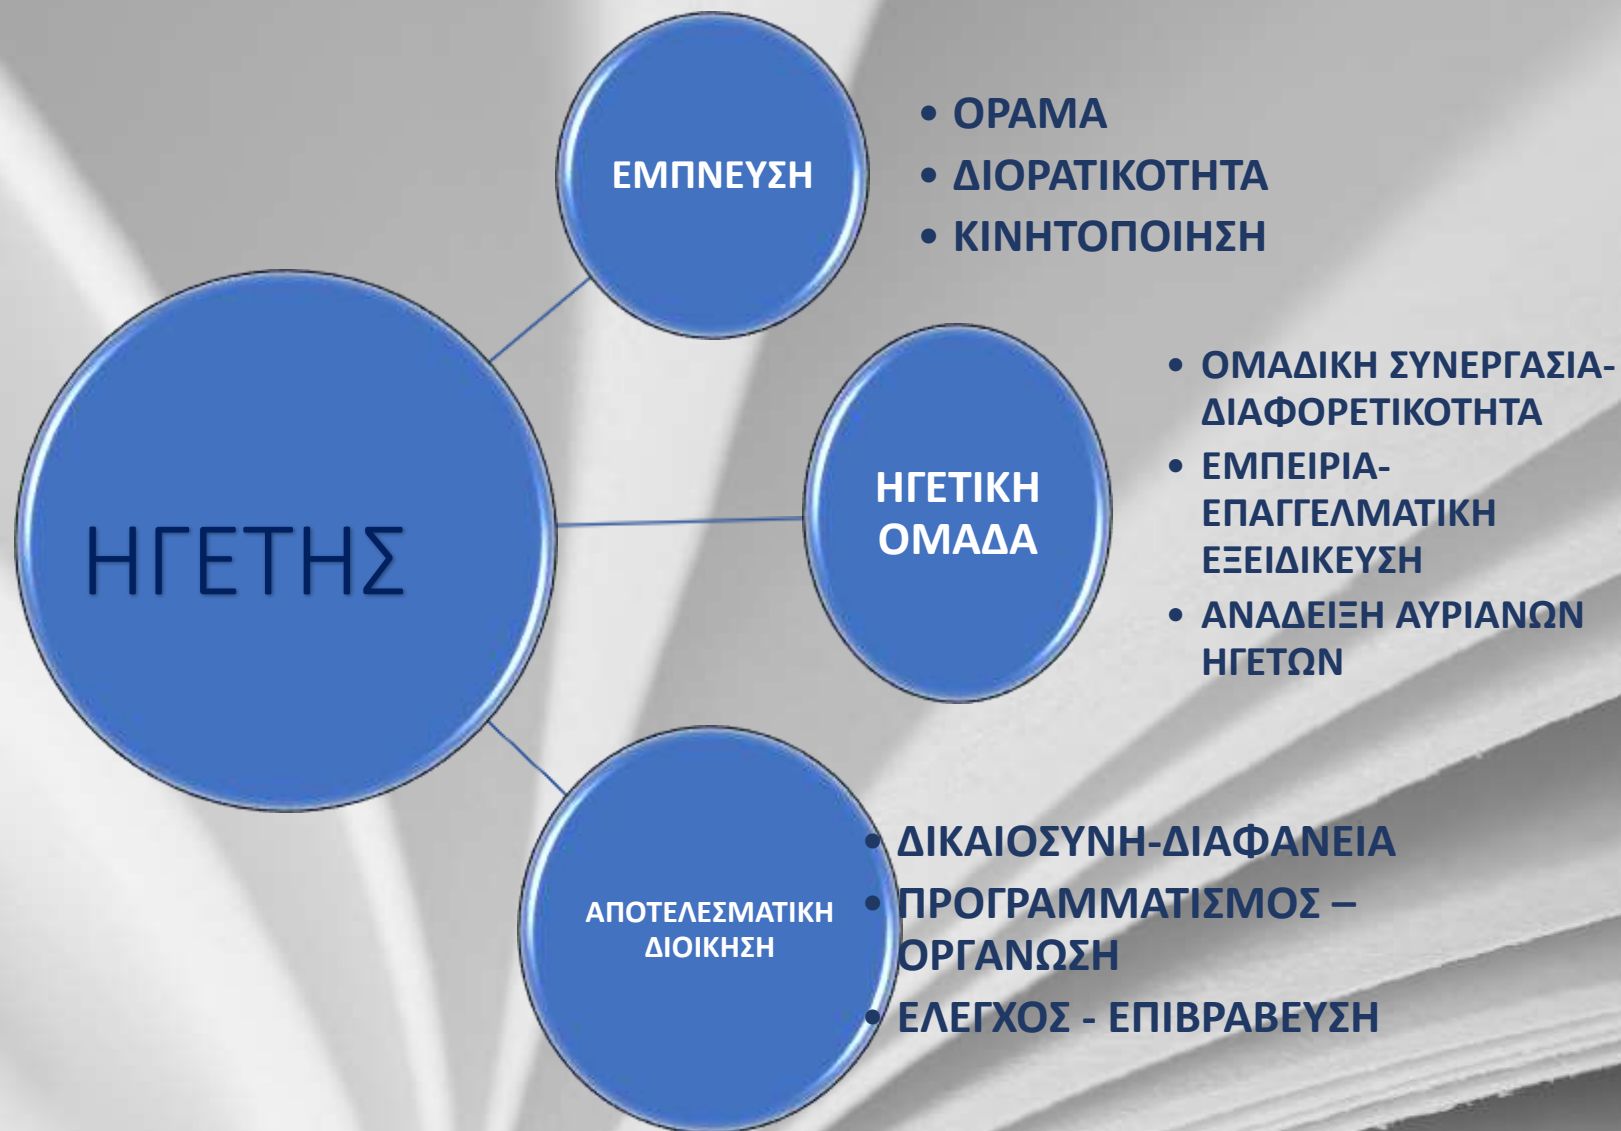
ΗΓΕΤΗΣ

ΕΜΠΝΕΥΣΗ

• ΟΡΑΜΑ
• ΔΙΟΡΑΤΙΚΟΤΗΤΑ
• ΚΙΝΗΤΟΠΟΙΗΣΗ

ΗΓΕΤΙΚΗ ΟΜΑΔΑ

• ΟΜΑΔΙΚΗ ΣΥΝΕΡΓΑΣΙΑ-ΔΙΑΦΟΡΕΤΙΚΟΤΗΤΑ
• ΕΜΠΕΙΡΙΑ-ΕΠΑΓΓΕΛΜΑΤΙΚΗ ΕΞΕΙΔΙΚΕΥΣΗ
• ΑΝΑΔΕΙΞΗ ΑΥΡΙΑΝΩΝ ΗΓΕΤΩΝ

ΑΠΟΤΕΛΕΣΜΑΤΙΚΗ ΔΙΟΙΚΗΣΗ

• ΔΙΚΑΙΟΣΥΝΗ-ΔΙΑΦΑΝΕΙΑ
• ΠΡΟΓΡΑΜΜΑΤΙΣΜΟΣ – ΟΡΓΑΝΩΣΗ
• ΕΛΕΓΧΟΣ - ΕΠΙΒΡΑΒΕΥΣΗ